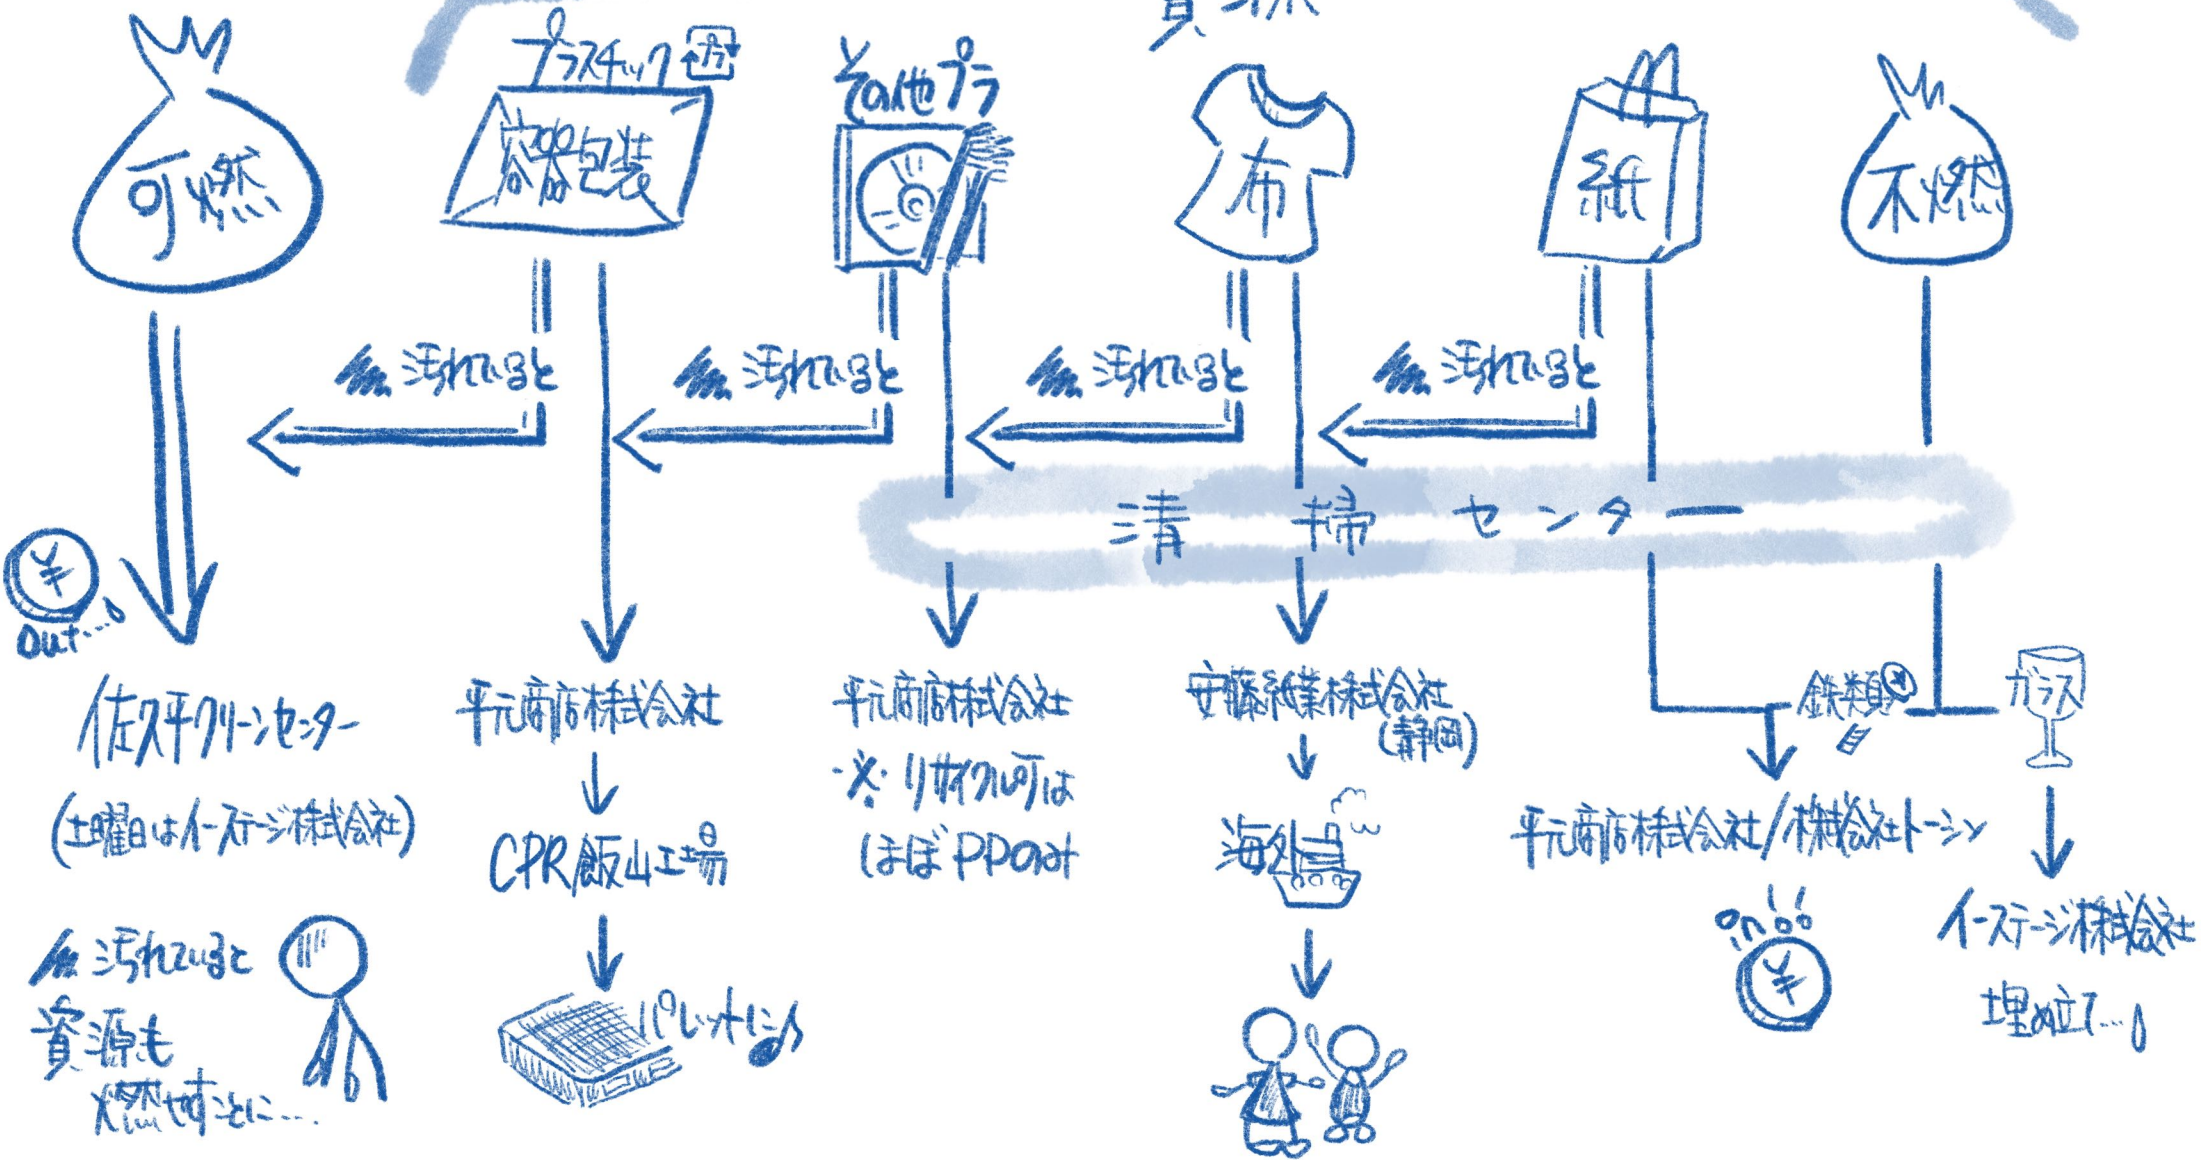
資源

可燃

プラスチック 容器包装

その他プラ

布

紙

不燃

汚れていると

汚れていると

汚れていると

汚れていると

清 掃 センター

¥ Out…

佐久平クリーンセンター (土曜日はイーステージ株式会社)

汚れていると 資源も燃やすことに…

平元商店株式会社

CPR飯山工場

パレットに♪

平元商店株式会社

※リサイクル可は ほぼPPのみ

安藤紙業株式会社 (静岡)

海外へ

鉄類

ガラス

平元商店株式会社/株式会社トーシン

¥

イーステージ株式会社

埋め立て…